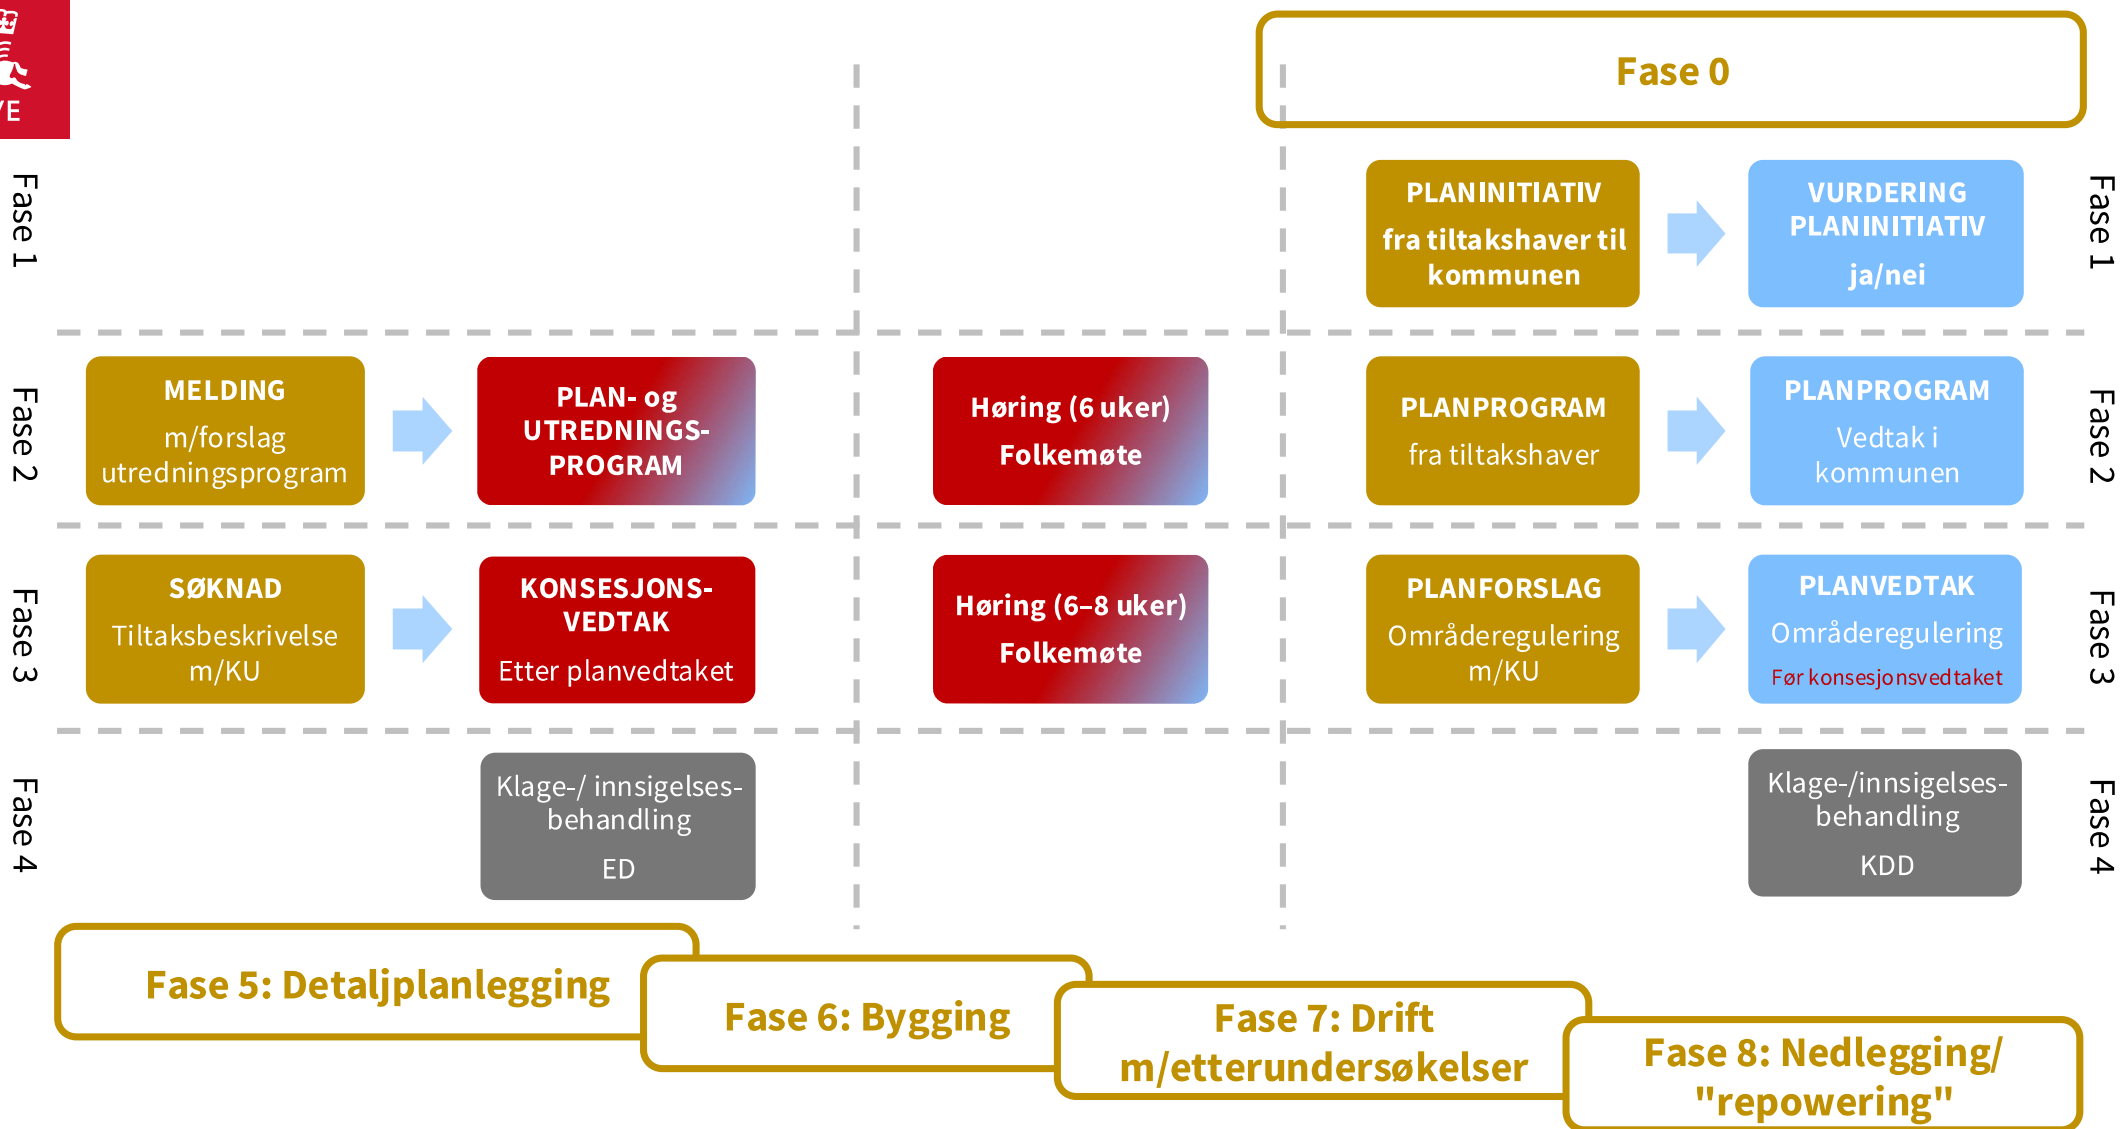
VE

Fase 0

Fase 1

PLANINITIATIV fra tiltakshaver til kommunen

VURDERING PLANINITIATIV ja/nei

Fase 1

Fase 2

MELDING m/forslag utredningsprogram

PLAN- og UTREDNINGS-PROGRAM

Høring (6 uker) Folkemøte

PLANPROGRAM fra tiltakshaver

PLANPROGRAM Vedtak i kommunen

Fase 2

Fase 3

SØKNAD Tiltaksbeskrivelse m/KU

KONSESJONS-VEDTAK Etter planvedtaket

Høring (6–8 uker) Folkemøte

PLANFORSLAG Områderegulering m/KU

PLANVEDTAK Områderegulering Før konsesjonsvedtaket

Fase 3

Fase 4

Klage-/ innsigelses-behandling ED

Klage-/innsigelses-behandling KDD

Fase 4

Fase 5: Detaljplanlegging

Fase 6: Bygging

Fase 7: Drift m/etterundersøkelser

Fase 8: Nedlegging/ "repowering"